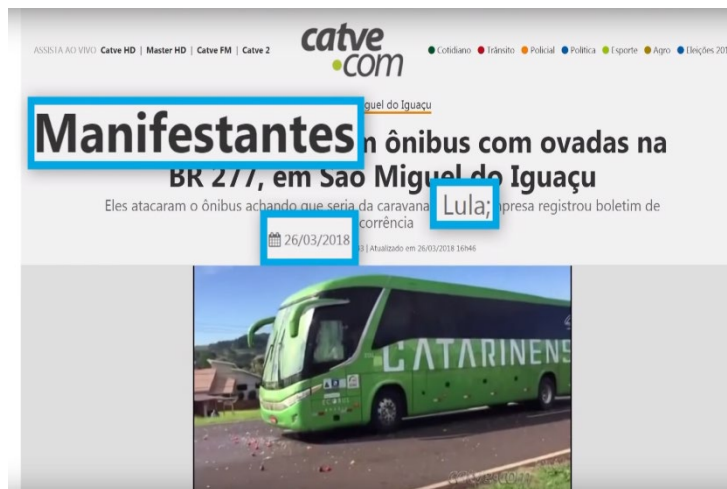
ASSISTA AO VIVO Catve HD | Master HD | Catve FM | Catve 2

catve
.com

Cotidiano Trânsito Policial Política Esporte Agro Eleições 201

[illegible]guel do Iguaçu

Manifestantes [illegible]n ônibus com ovadas na BR 277, em São Miguel do Iguaçu

Eles atacaram o ônibus achando que seria da caravana Lula; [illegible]presa registrou boletim de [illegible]corrência

26/03/2018 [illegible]3 | Atualizado em 26/03/2018 16h46

CATARINENS